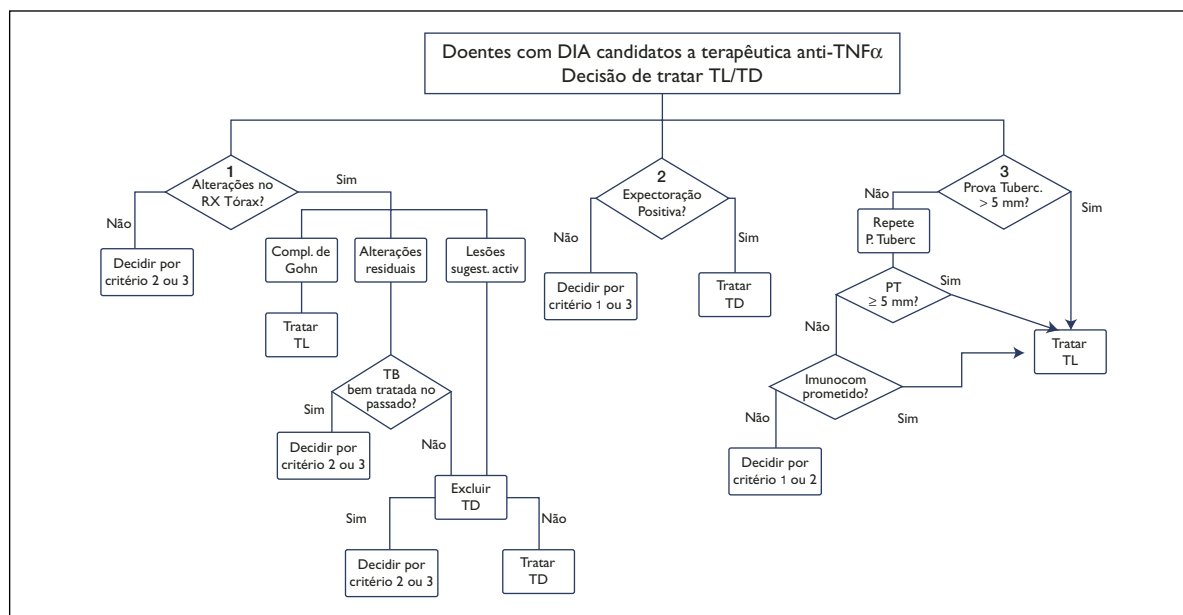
Doentes com DIA candidatos a terapêutica anti-TNF$\alpha$
Decisão de tratar TL/TD

1
Alterações no RX Tórax?

Sim

Não

Decidir por critério 2 ou 3

Compl. de Gohn

Alterações residuais

Lesões sugest. activ

Tratar TL

TB bem tratada no passado?

Sim

Decidir por critério 2 ou 3

Não

Excluir TD

Sim

Não

Decidir por critério 2 ou 3

Tratar TD

2
Expectoração Positiva?

Não

Sim

Decidir por critério 1 ou 3

Tratar TD

3
Prova Tuberc. > 5 mm?

Não

Sim

Repete P. Tuberc

PT $\geq$ 5 mm?

Sim

Não

Tratar TL

Imunocom prometido?

Não

Sim

Decidir por critério 1 ou 2